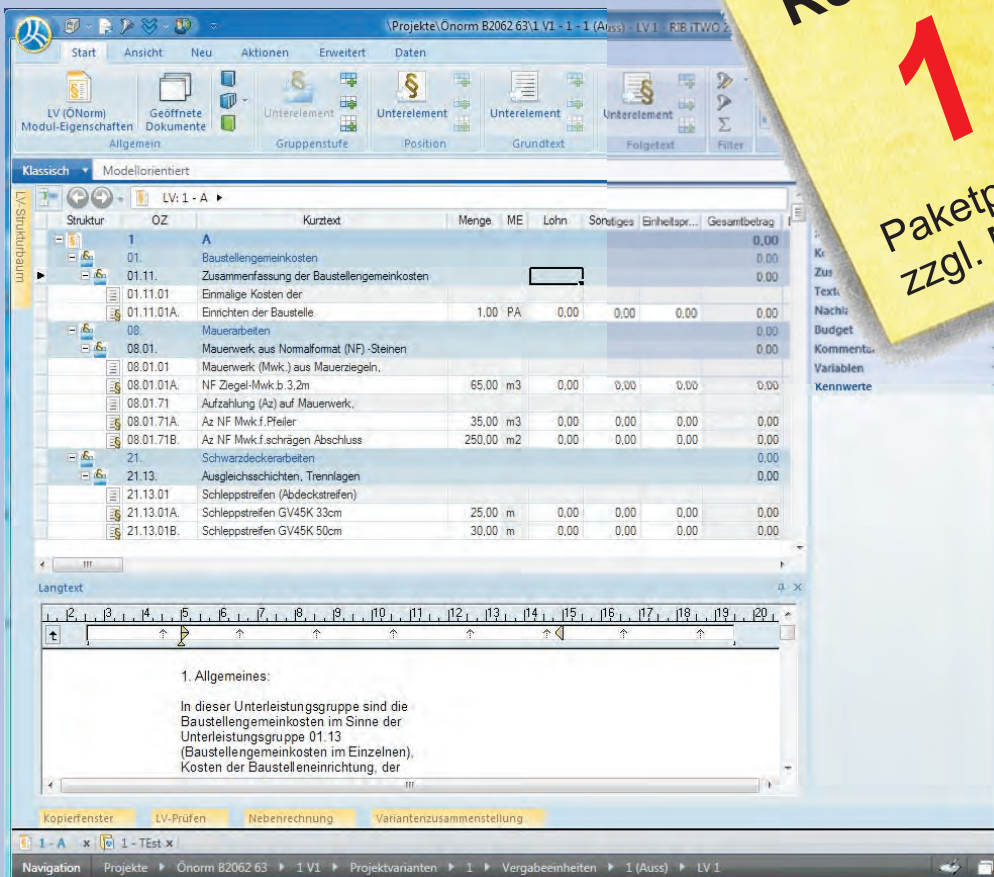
\Projekte\Önorm B2062 63\1 V1 - 1 - 1 (Auss) - LV 1 - RIB iTWO 2

Start | Ansicht | Neu | Aktionen | Erweitert | Daten

LV (ÖNorm) Modul-Eigenschaften | Geöffnete Dokumente | Allgemein | Unterelement | Gruppenstufe | Unterelement | Position | Unterelement | Grundtext | Unterelement | Folgetext | Filter

Klassisch | Modellorientiert

LV-Strukturbaum

LV: 1 - A

| Struktur | OZ | Kurztext | Menge | ME | Lohn | Sonstiges | Einheitspr... | Gesamtbetrag |
|---|---|---|---|---|---|---|---|---|
| | 1 | A | | | | | | 0,00 |
| | 01. | Baustellengemeinkosten | | | | | | 0,00 |
| | 01.11. | Zusammenfassung der Baustellengemeinkosten | | | | | | 0,00 |
| | 01.11.01 | Einmalige Kosten der | | | | | | |
| | 01.11.01A. | Einrichten der Baustelle | 1,00 | PA | 0,00 | 0,00 | 0,00 | 0,00 |
| | 08. | Mauerarbeiten | | | | | | 0,00 |
| | 08.01. | Mauerwerk aus Normalformat (NF)-Steinen | | | | | | 0,00 |
| | 08.01.01 | Mauerwerk (Mwk.) aus Mauerziegeln, | | | | | | |
| | 08.01.01A. | NF Ziegel-Mwk.b.3,2m | 65,00 | m3 | 0,00 | 0,00 | 0,00 | 0,00 |
| | 08.01.71 | Aufzahlung (Az) auf Mauerwerk, | | | | | | |
| | 08.01.71A. | Az NF Mwk.f.Pfeiler | 35,00 | m3 | 0,00 | 0,00 | 0,00 | 0,00 |
| | 08.01.71B. | Az NF Mwk.f.schrägen Abschluss | 250,00 | m2 | 0,00 | 0,00 | 0,00 | 0,00 |
| | 21. | Schwarzdeckerarbeiten | | | | | | 0,00 |
| | 21.13. | Ausgleichsschichten, Trennlagen | | | | | | 0,00 |
| | 21.13.01 | Schleppstreifen (Abdeckstreifen) | | | | | | |
| | 21.13.01A. | Schleppstreifen GV45K 33cm | 25,00 | m | 0,00 | 0,00 | 0,00 | 0,00 |
| | 21.13.01B. | Schleppstreifen GV45K 50cm | 30,00 | m | 0,00 | 0,00 | 0,00 | 0,00 |

Kr
Zus
Text
Nachl
Budget
Kommenta
Variablen
Kennwerte

Ko
1
Paketp
zzgl. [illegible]

Langtext

1. Allgemeines:

In dieser Unterleistungsgruppe sind die Baustellengemeinkosten im Sinne der Unterleistungsgruppe 01.13 (Baustellengemeinkosten im Einzelnen), Kosten der Baustelleneinrichtung, der

Kopierfenster | LV-Prüfen | Nebenrechnung | Variantenzusammenstellung

1 - A × | 1 - TEst ×

Navigation | Projekte ▸ Önorm B2062 63 ▸ 1 V1 ▸ Projektvarianten ▸ 1 ▸ Vergabeeinheiten ▸ 1 (Auss) ▸ LV 1